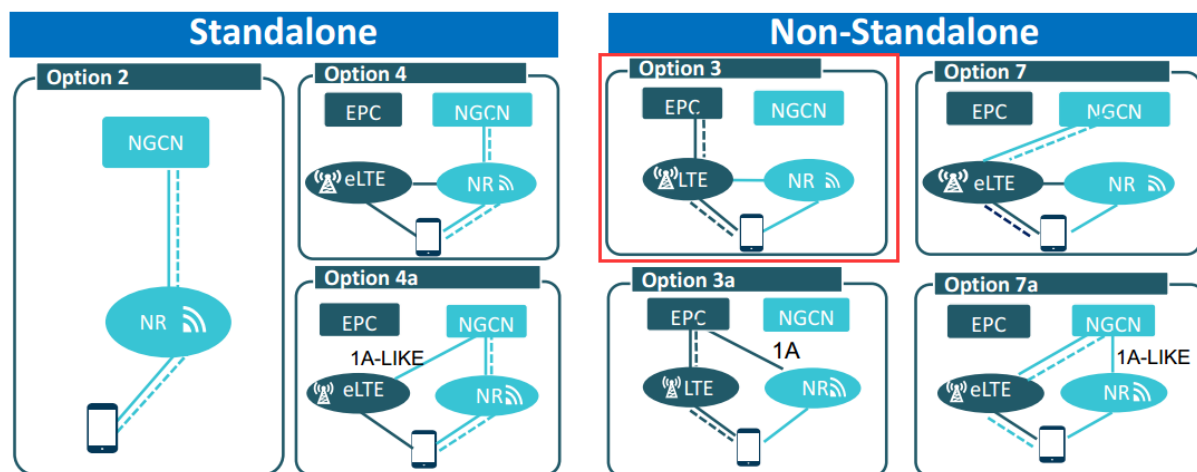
Standalone

Option 2

NGCN

NR

Option 4

EPC

NGCN

eLTE

NR

Option 4a

EPC

NGCN

1A-LIKE

eLTE

NR

Non-Standalone

Option 3

EPC

NGCN

LTE

NR

Option 7

EPC

NGCN

eLTE

NR

Option 3a

EPC

NGCN

1A

LTE

NR

Option 7a

EPC

NGCN

1A-LIKE

eLTE

NR